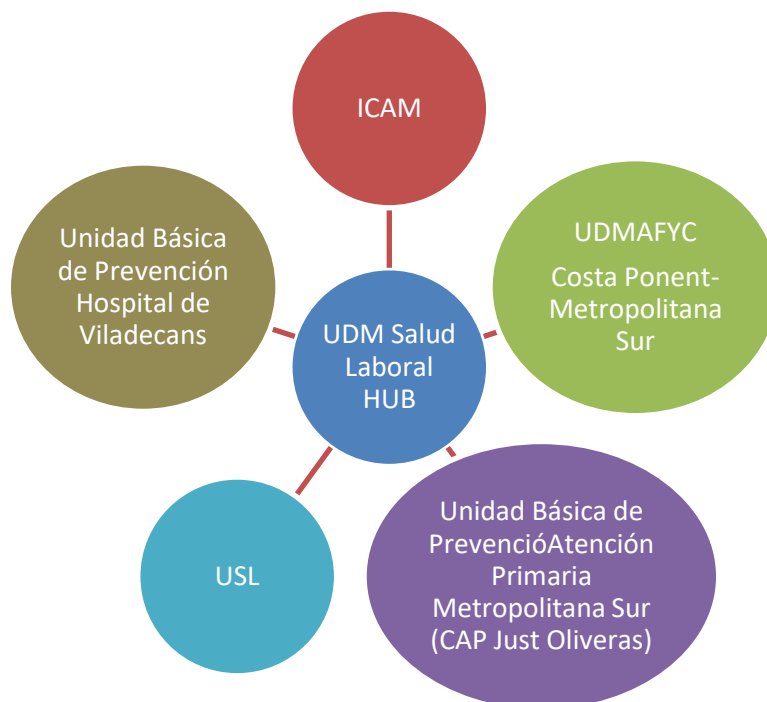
ICAM

Unidad Básica de Prevención Hospital de Viladecans

UDM Salud Laboral HUB

UDMAFYC

Costa Ponent-Metropolitana Sur

USL

Unidad Básica de PrevencióAtención Primaria Metropolitana Sur (CAP Just Oliveras)